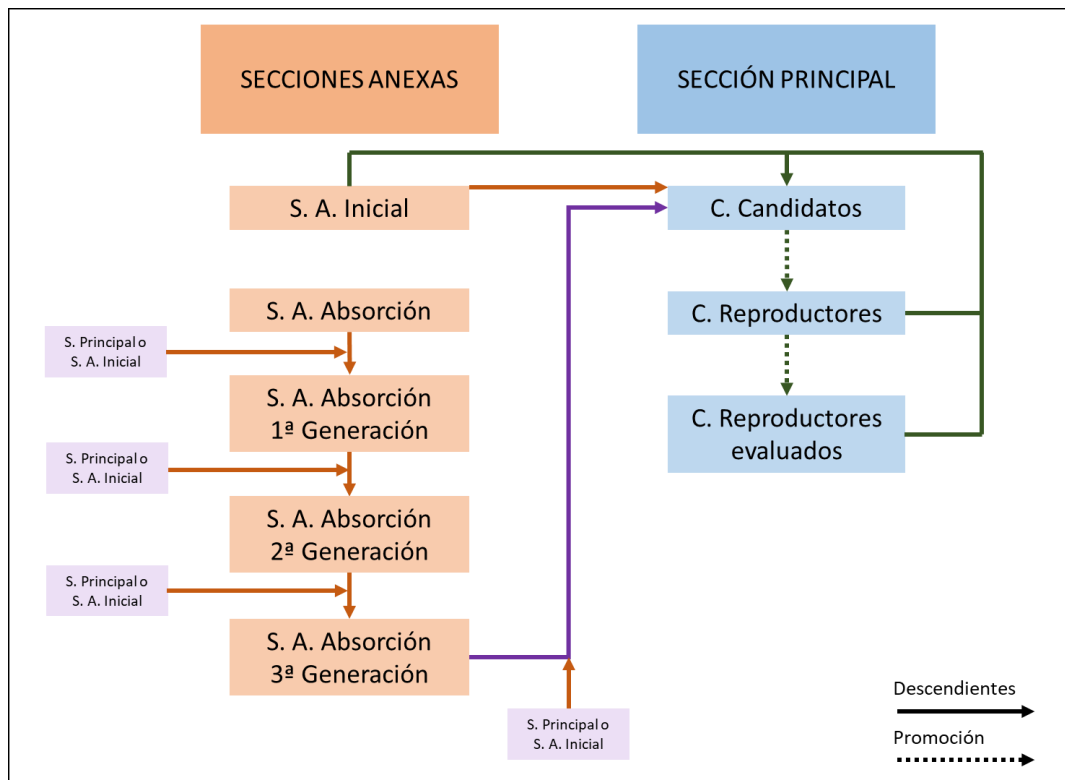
SECCIONES ANEXAS

SECCIÓN PRINCIPAL

S. A. Inicial

C. Candidatos

S. A. Absorción

C. Reproductores

S. Principal o S. A. Inicial

S. A. Absorción 1ª Generación

C. Reproductores evaluados

S. Principal o S. A. Inicial

S. A. Absorción 2ª Generación

S. Principal o S. A. Inicial

S. A. Absorción 3ª Generación

S. Principal o S. A. Inicial

Descendientes

Promoción